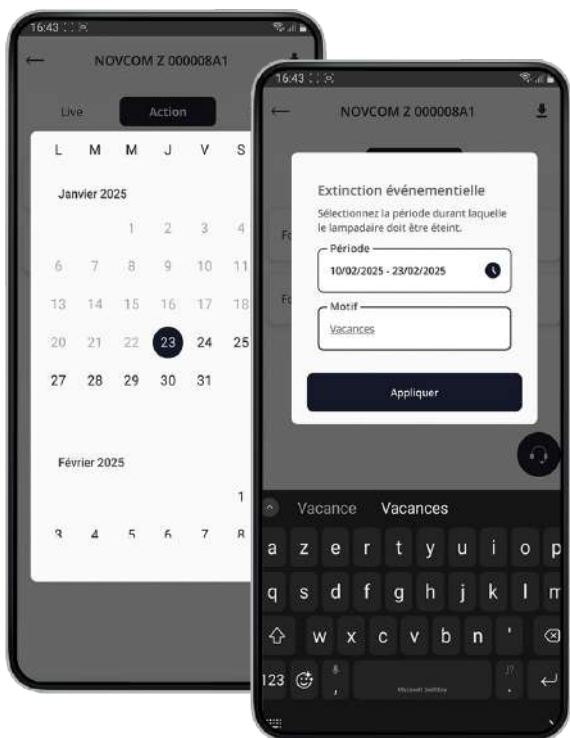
16:43

NOVCOM Z 000008A1

Live
Action

| L | M | M | J | V | S |
|---|---|---|---|---|---|

Janvier 2025

| | | 1 | 2 | 3 | 4 |
|---|---|---|---|---|---|
| 6 | 7 | 8 | 9 | 10 | 11 |
| 13 | 14 | 15 | 16 | 17 | 18 |
| 20 | 21 | 22 | 23 | 24 | 25 |
| 27 | 28 | 29 | 30 | 31 | |

Février 2025

| | | | | | 1 |
|---|---|---|---|---|---|
| 3 | 4 | 5 | 6 | 7 | 8 |

16:43

NOVCOM Z 000008A1

Extinction événementielle

Sélectionnez la période durant laquelle le lampadaire doit être éteint.

Période
10/02/2025 - 23/02/2025

Motif
Vacances

Appliquer

Vacance Vacances

a z e r t y u i o p
q s d f g h j k l m
w x c v b n '
123

Microsoft SwiftKey